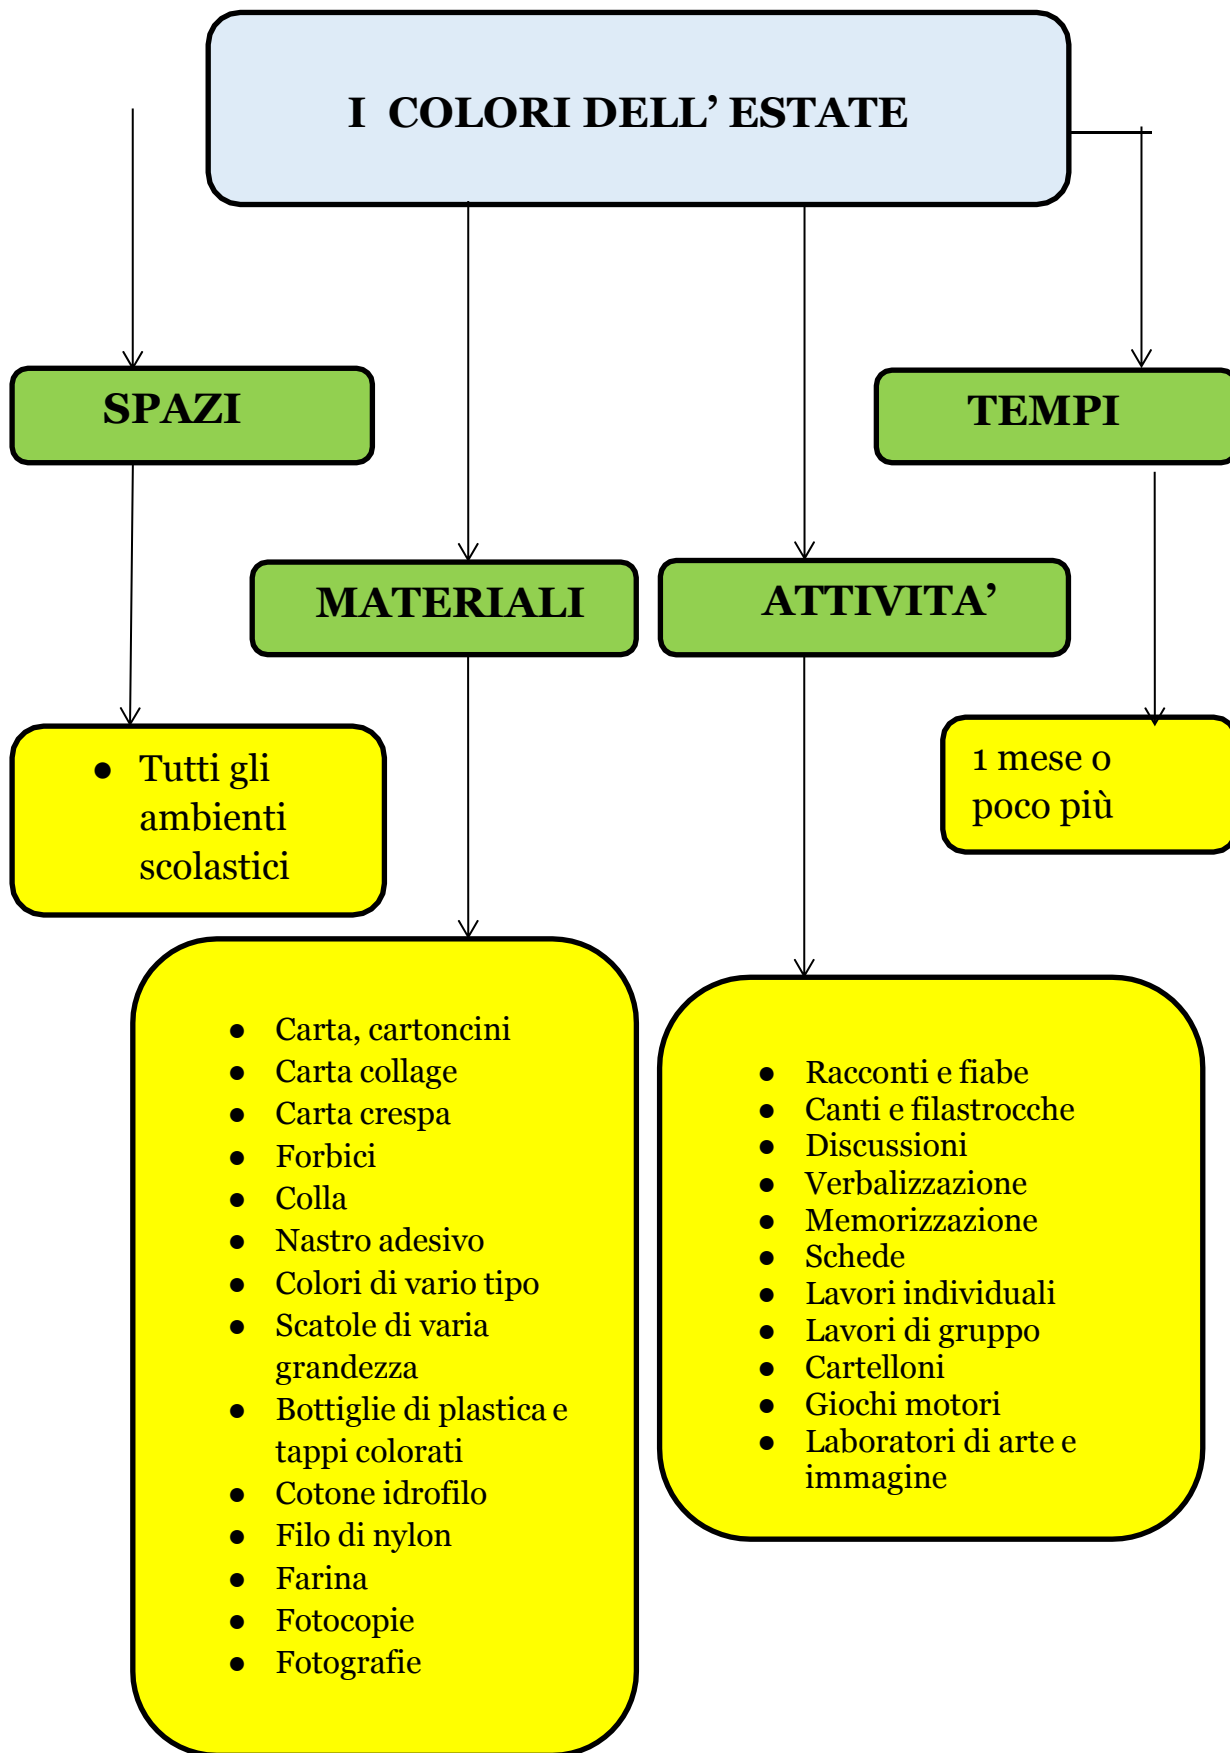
I COLORI DELL' ESTATE

SPAZI

TEMPI

MATERIALI

ATTIVITA'

- Tutti gli ambienti scolastici

1 mese o poco più

- Carta, cartoncini
- Carta collage
- Carta crespa
- Forbici
- Colla
- Nastro adesivo
- Colori di vario tipo
- Scatole di varia grandezza
- Bottiglie di plastica e tappi colorati
- Cotone idrofilo
- Filo di nylon
- Farina
- Fotocopie
- Fotografie

- Racconti e fiabe
- Canti e filastrocche
- Discussioni
- Verbalizzazione
- Memorizzazione
- Schede
- Lavori individuali
- Lavori di gruppo
- Cartelloni
- Giochi motori
- Laboratori di arte e immagine